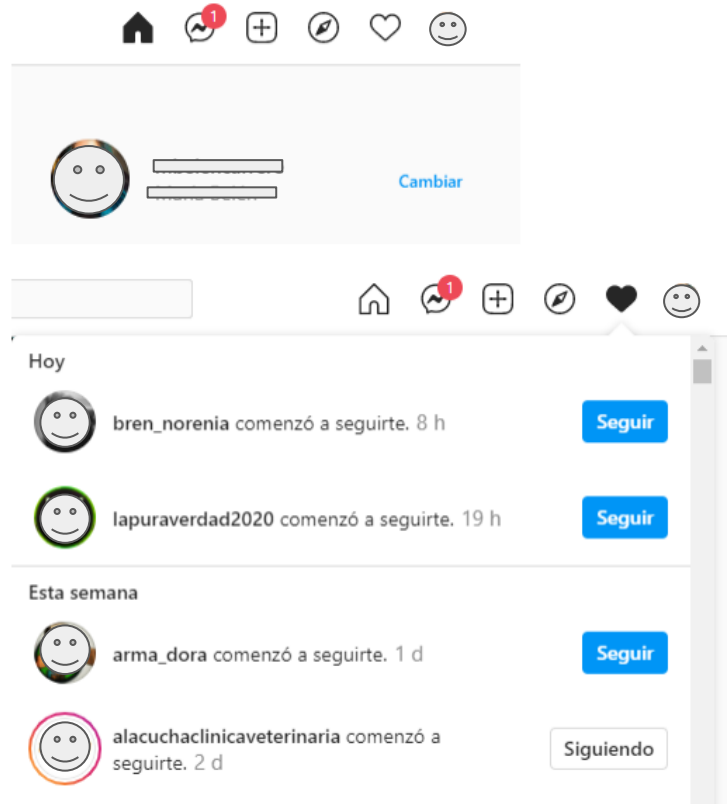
1

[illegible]
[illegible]
Cambiar

1

Hoy

bren_norenia comenzó a seguirte. 8 h
Seguir

lapuraverdad2020 comenzó a seguirte. 19 h
Seguir

Esta semana

arma_dora comenzó a seguirte. 1 d
Seguir

alacuchaclinicaveterinaria comenzó a seguirte. 2 d
Siguiendo